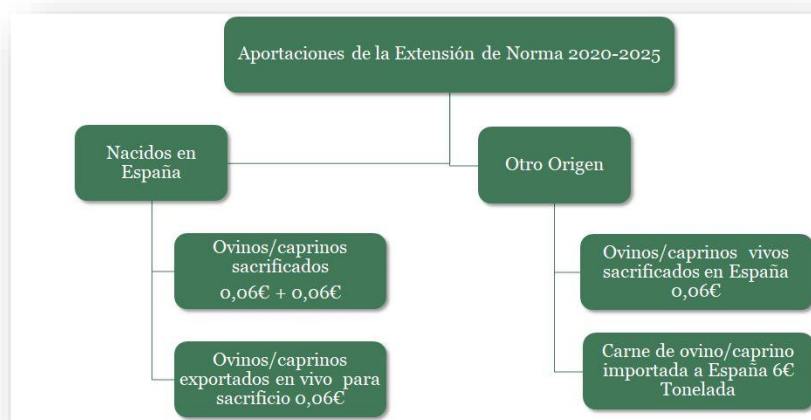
Aportaciones de la Extensión de Norma 2020-2025

Nacidos en España

Otro Origen

Ovinos/caprinos sacrificados 0,06€ + 0,06€

Ovinos/caprinos exportados en vivo para sacrificio 0,06€

Ovinos/caprinos vivos sacrificados en España 0,06€

Carne de ovino/caprino importada a España 6€ Tonelada